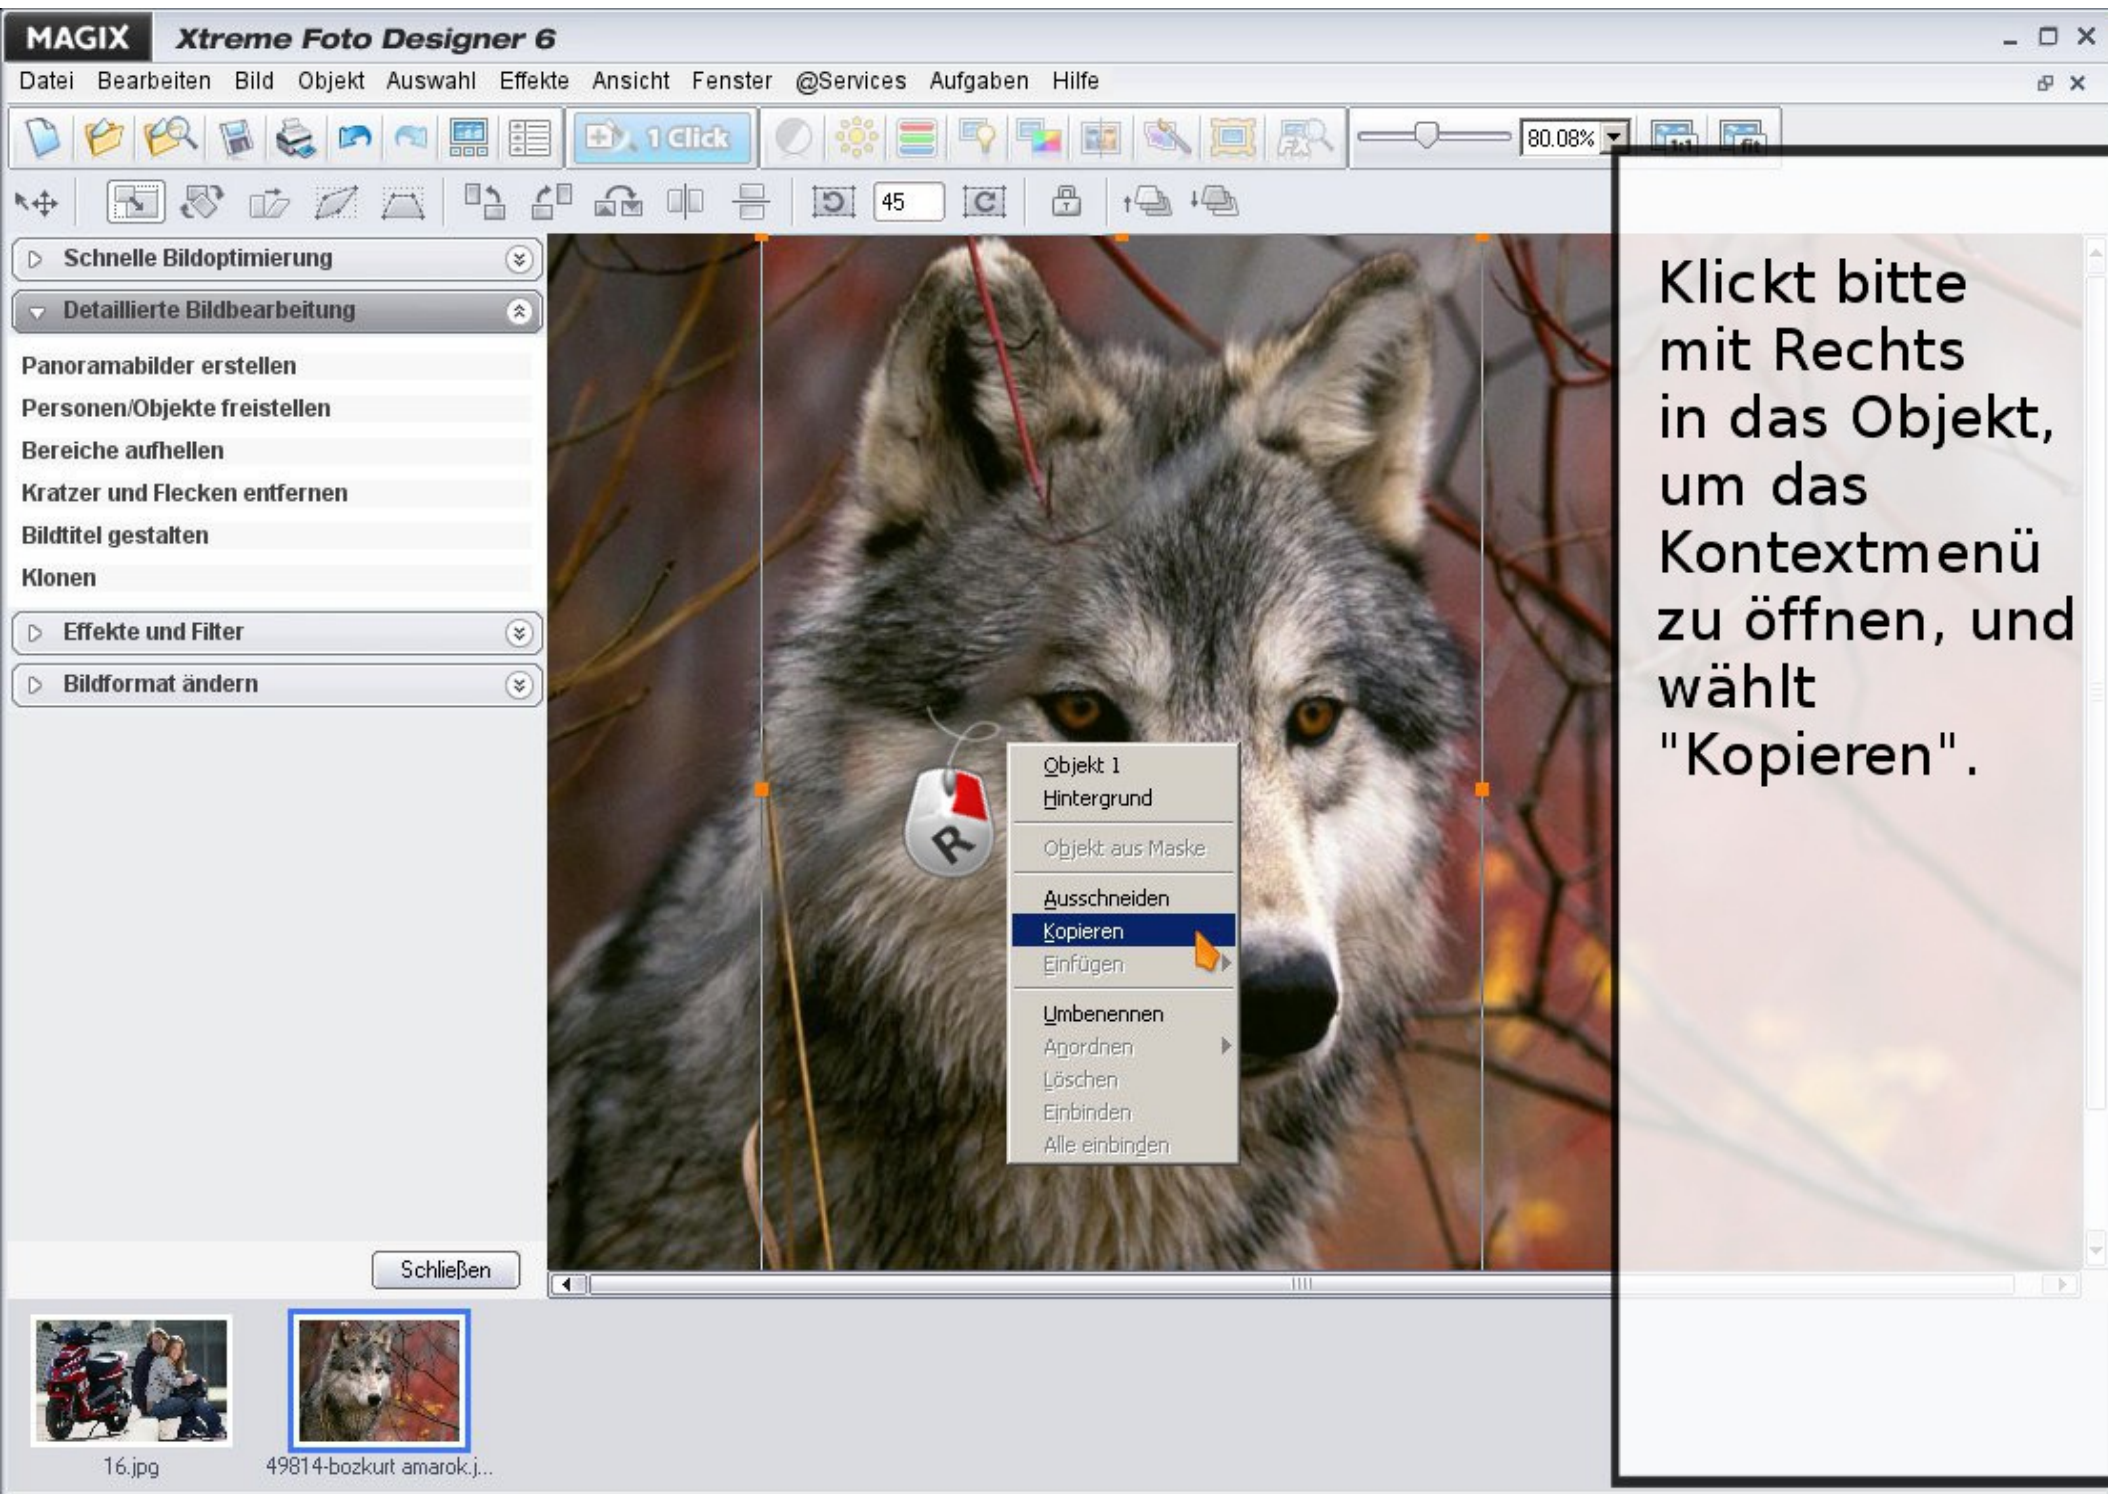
MAGIX Xtreme Foto Designer 6

Datei Bearbeiten Bild Objekt Auswahl Effekte Ansicht Fenster @Services Aufgaben Hilfe

1 Click

80.08%

45

Schnelle Bildoptimierung

Detaillierte Bildbearbeitung

Panoramabilder erstellen
Personen/Objekte freistellen
Bereiche aufhellen
Kratzer und Flecken entfernen
Bildtitel gestalten
Klonen

Effekte und Filter

Bildformat ändern

Schließen

Objekt 1
Hintergrund
Objekt aus Maske
Ausschneiden
Kopieren
Einfügen
Umbenennen
Anordnen
Löschen
Einbinden
Alle einbinden

R

Klickt bitte mit Rechts in das Objekt, um das Kontextmenü zu öffnen, und wählt "Kopieren".

16.jpg

49814-bozkurt amarok.j...